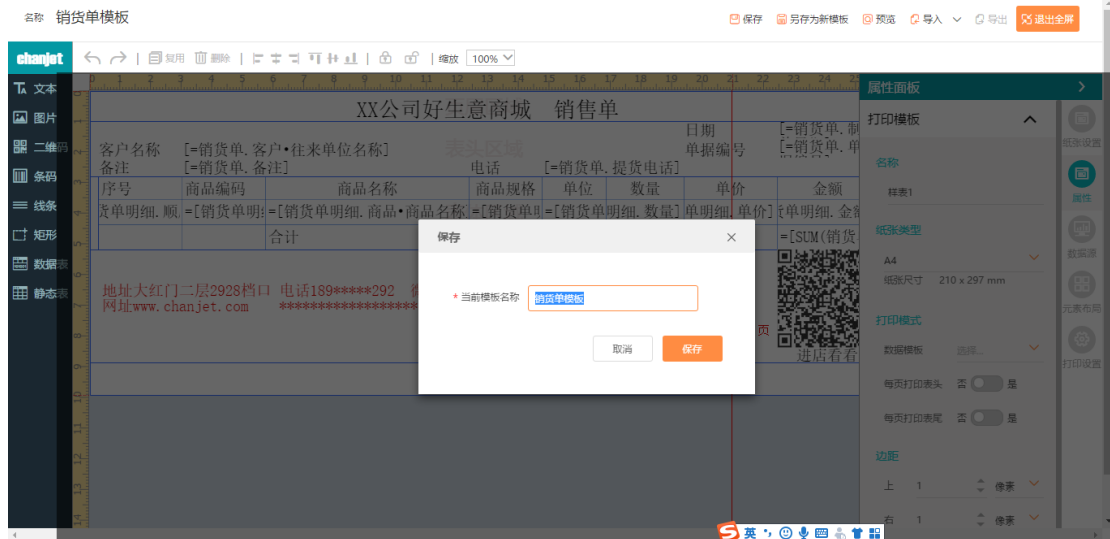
名称 销货单模板

保存 另存为新模板 预览 导入 导出 退出全屏

chanjet

复用 删除 缩放 100%

文本
图片
二维码
条码
线条
矩形
数据表
静态表

XX公司好生意商城 销售单

日期 [=销货单.制
客户名称 [=销货单.客户•往来单位名称] 表头区域 单据编号 [=销货单.单
备注 [=销货单.备注] 电话 [=销货单.提货电话]

| 序号 | 商品编码 | 商品名称 | 商品规格 | 单位 | 数量 | 单价 | 金额 |
|---|---|---|---|---|---|---|---|
| 货单明细.顺 | =[销货单明 | =[销货单明细.商品•商品名称 | =[销货单 | =[销货单 | 明细.数量] | 单明细.单价] | 单明细.金额 |
| | | 合计 | | | | | =[SUM(销货 |

地址大红门二层2928档口 电话189*****292
网址www.chanjet.com ***************

页

进店看看

保存

* 当前模板名称 销货单模板

取消 保存

属性面板

打印模板

名称
样表1

纸张类型
A4
纸张尺寸 210 x 297 mm

打印模式
数据模板 选择...

每页打印表头 否 是
每页打印表尾 否 是

边距
上 1 像素
右 1 像素

纸张设置
属性
数据源
元素布局
打印设置

英